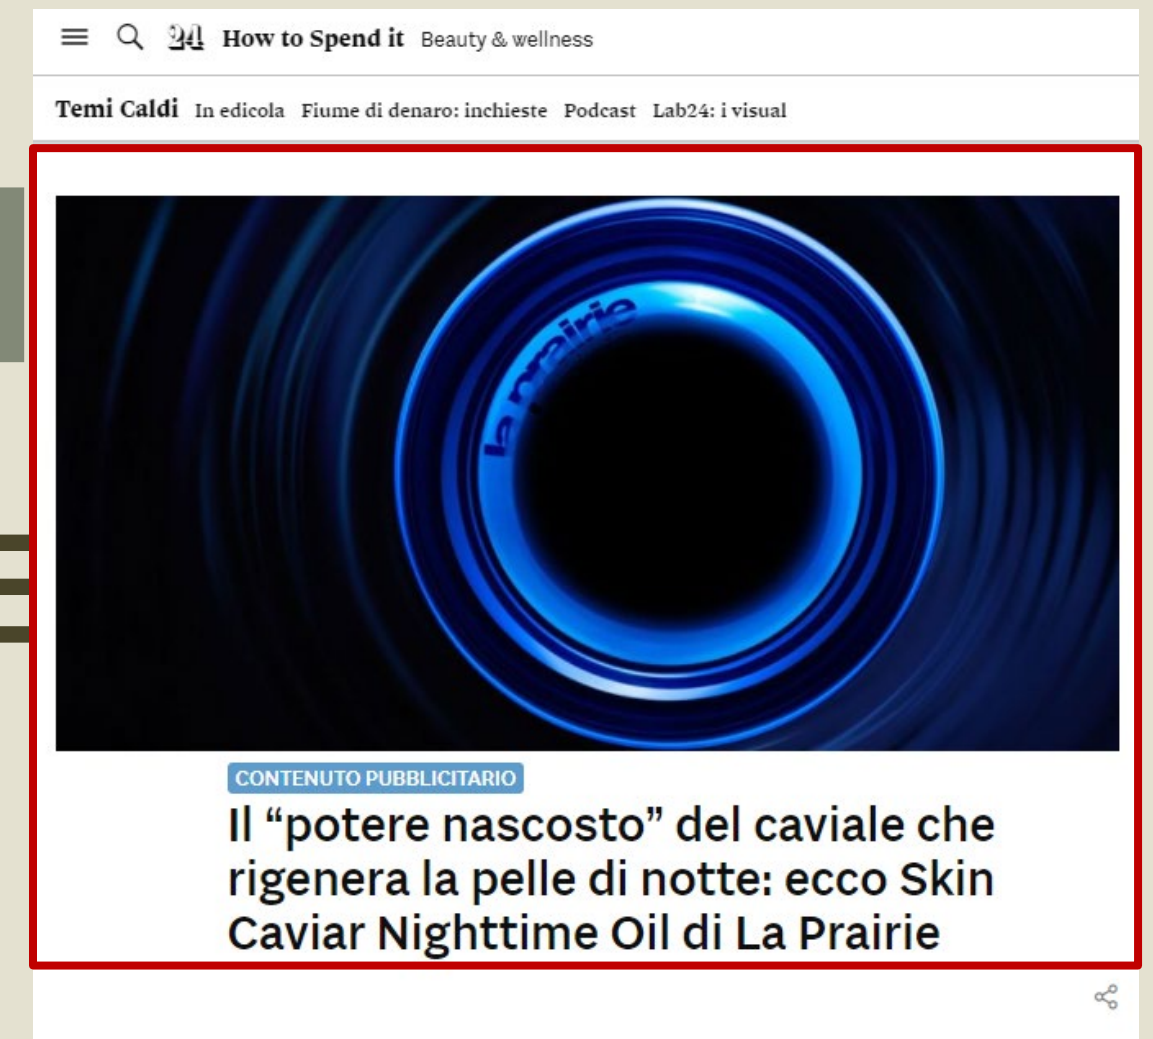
24 How to Spend it Beauty & wellness

Temi Caldi In edicola Fiume di denaro: inchieste Podcast Lab24: i visual

la prairie

CONTENUTO PUBBLICITARIO

Il “potere nascosto” del caviale che rigenera la pelle di notte: ecco Skin Caviar Nighttime Oil di La Prairie